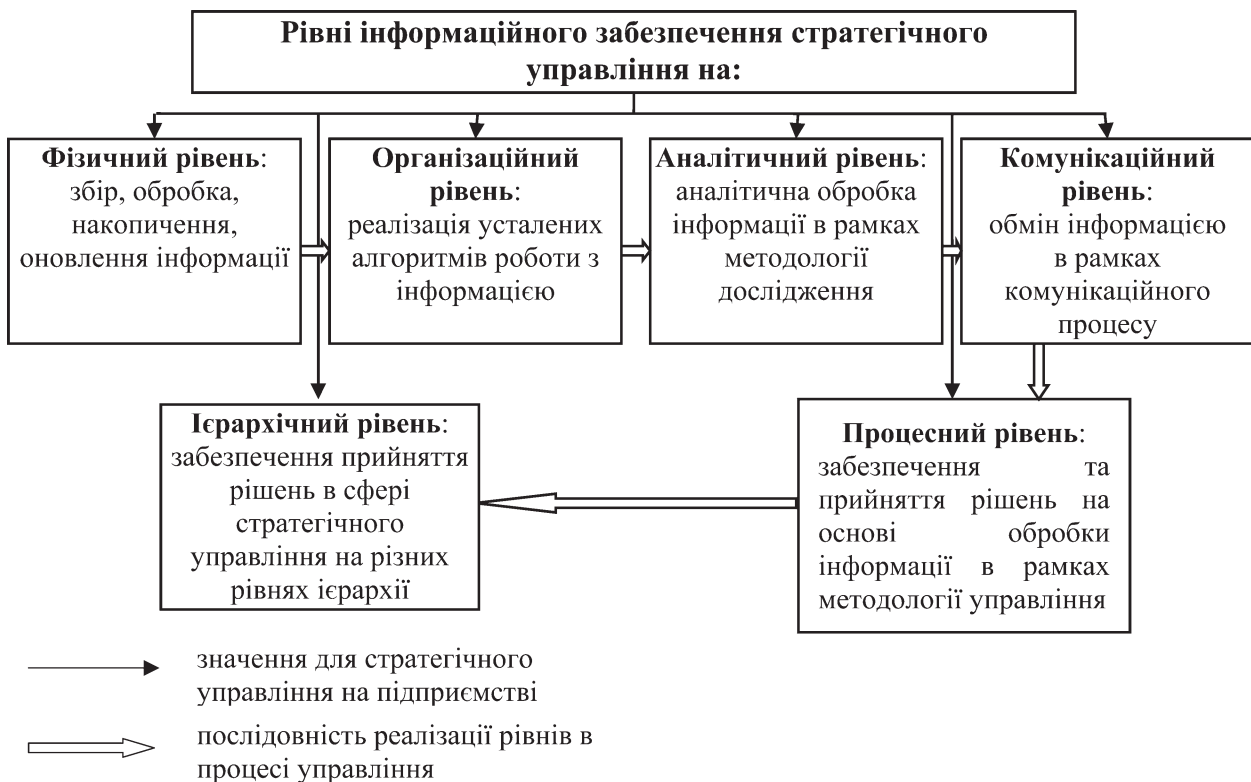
Рівні інформаційного забезпечення стратегічного управління на:

Фізичний рівень: збір, обробка, накопичення, оновлення інформації

Організаційний рівень: реалізація усталених алгоритмів роботи з інформацією

Аналітичний рівень: аналітична обробка інформації в рамках методології дослідження

Комунікаційний рівень: обмін інформацією в рамках комунікаційного процесу

Ієрархічний рівень: забезпечення прийняття рішень в сфері стратегічного управління на різних рівнях ієрархії

Процесний рівень: забезпечення та прийняття рішень на основі обробки інформації в рамках методології управління

значення для стратегічного управління на підприємстві

послідовність реалізації рівнів в процесі управління